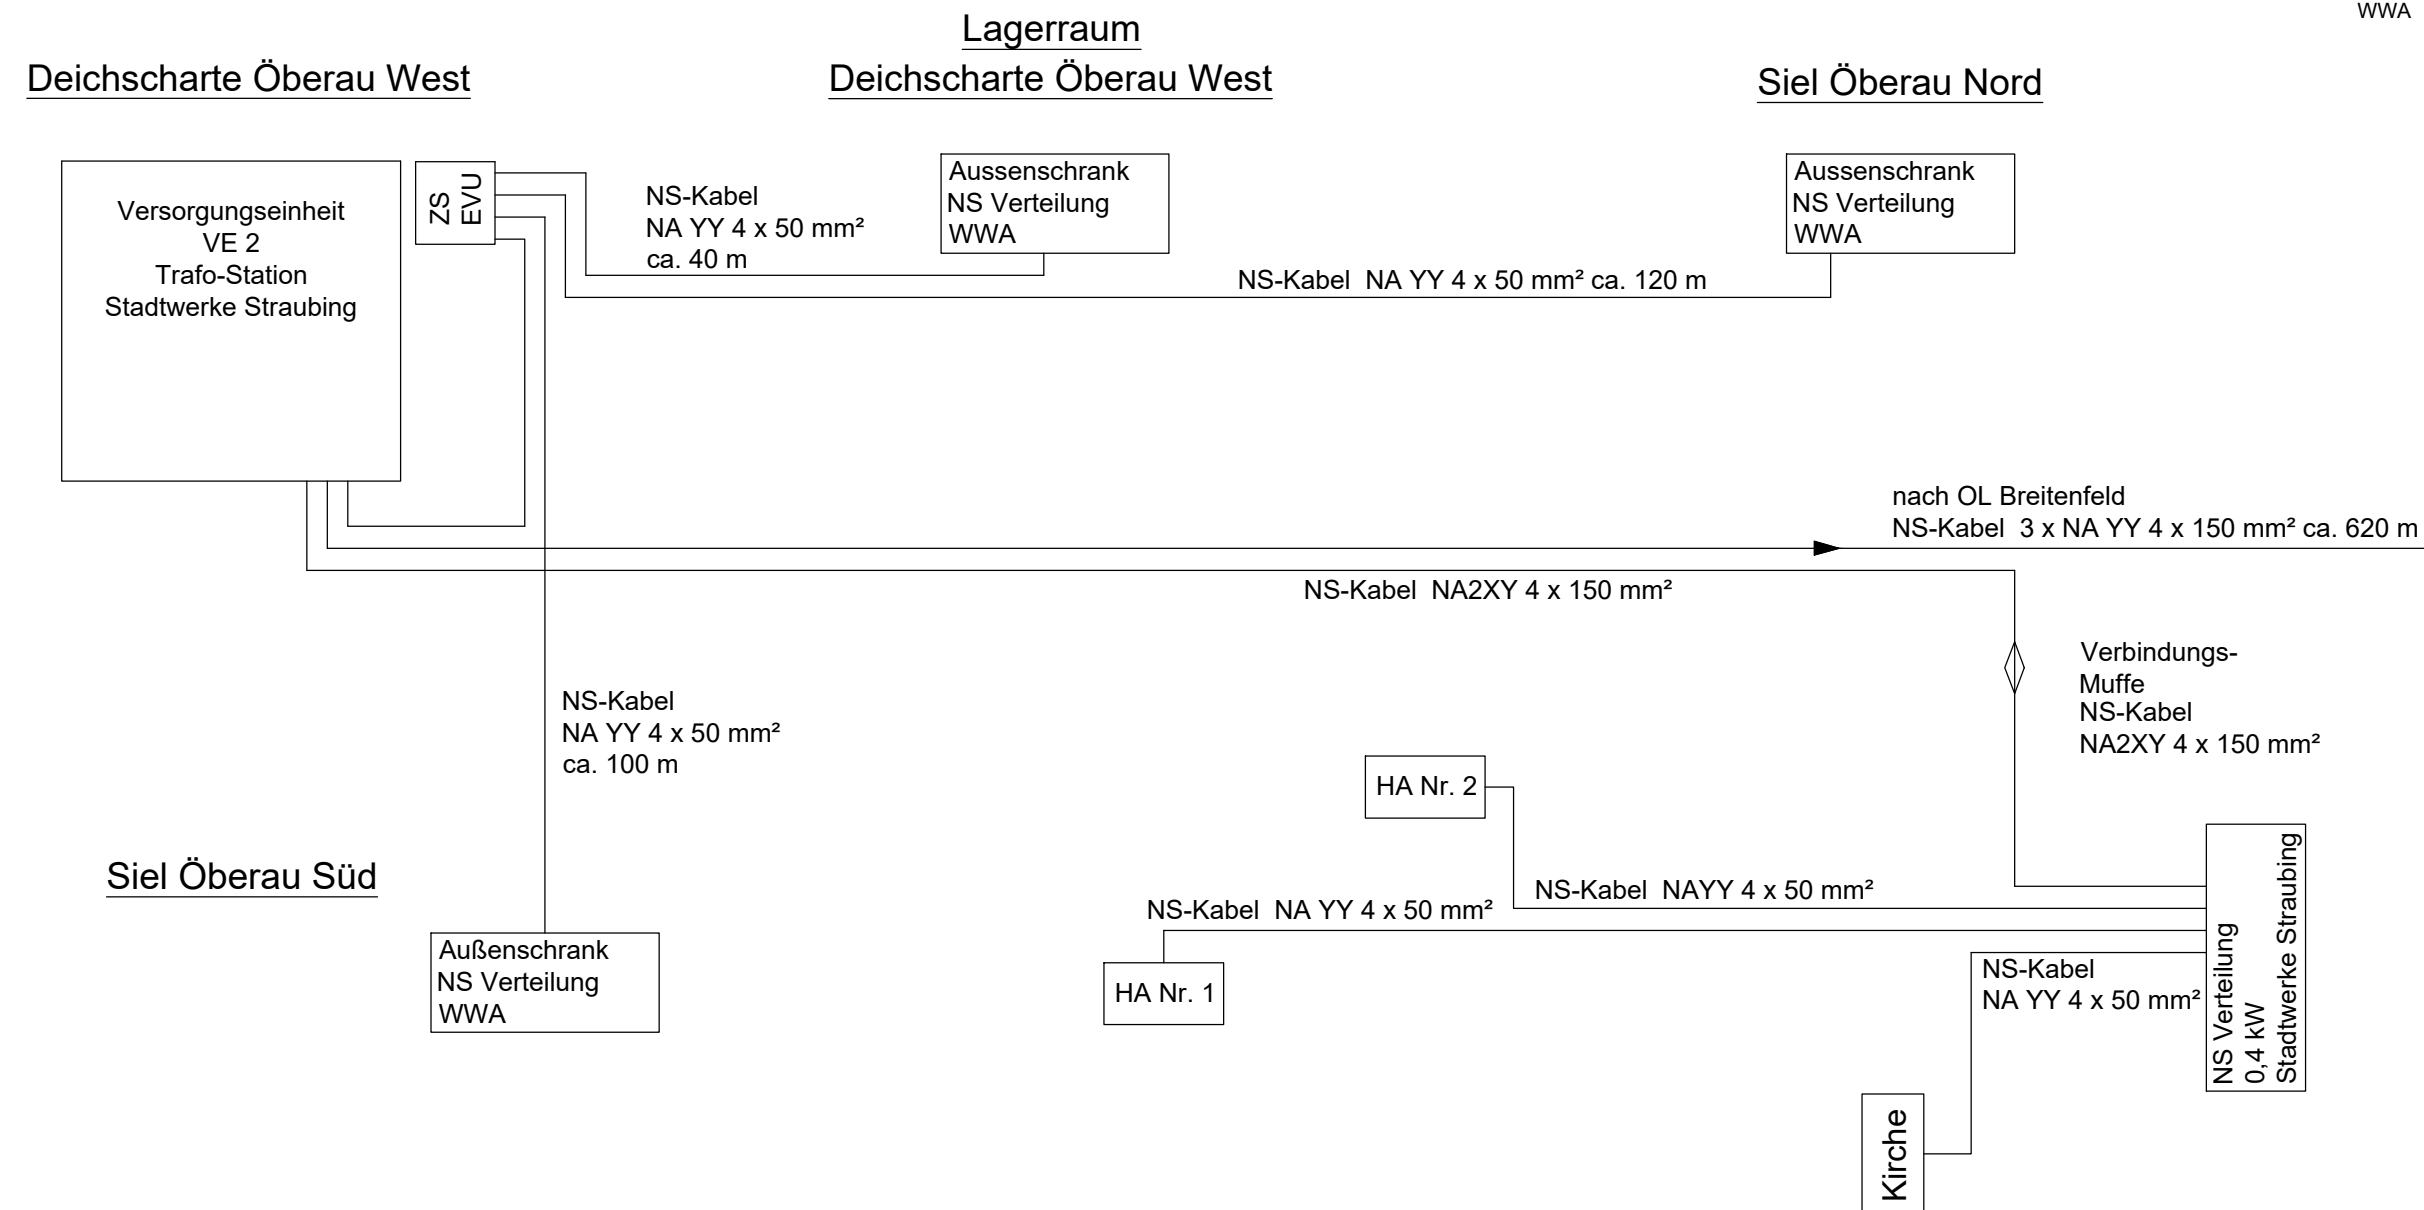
WWA

Lagerraum
Deichscharte Öberau West

Deichscharte Öberau West

Siel Öberau Nord

Versorgungseinheit
VE 2
Trafo-Station
Stadtwerke Straubing

ZS
EVU

NS-Kabel
NA YY 4 x 50 mm²
ca. 40 m

Aussenschrank
NS Verteilung
WWA

Aussenschrank
NS Verteilung
WWA

NS-Kabel NA YY 4 x 50 mm² ca. 120 m

nach OL Breitenfeld
NS-Kabel 3 x NA YY 4 x 150 mm² ca. 620 m

NS-Kabel NA2XY 4 x 150 mm²

Verbindungs-
Muffe
NS-Kabel
NA2XY 4 x 150 mm²

NS-Kabel
NA YY 4 x 50 mm²
ca. 100 m

HA Nr. 2

Siel Öberau Süd

NS-Kabel NAYY 4 x 50 mm²

NS-Kabel NA YY 4 x 50 mm²

Außenschrank
NS Verteilung
WWA

HA Nr. 1

NS-Kabel
NA YY 4 x 50 mm²

NS Verteilung
0,4 kW
Stadtwerke Straubing

Kirche